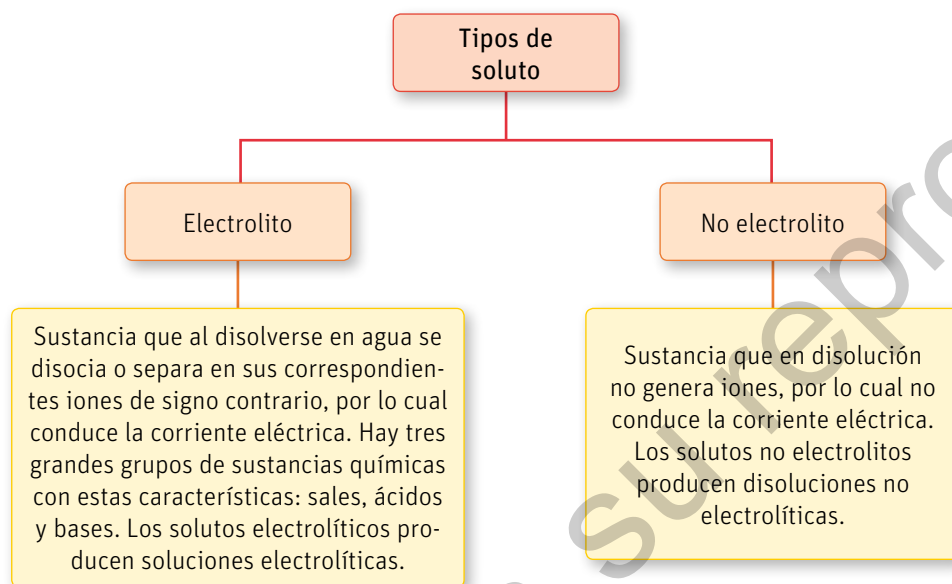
Tipos de soluto

Electrolito

No electrolito

Sustancia que al disolverse en agua se disocia o separa en sus correspondientes iones de signo contrario, por lo cual conduce la corriente eléctrica. Hay tres grandes grupos de sustancias químicas con estas características: sales, ácidos y bases. Los solutos electrolíticos producen soluciones electrolíticas.

Sustancia que en disolución no genera iones, por lo cual no conduce la corriente eléctrica. Los solutos no electrolitos producen disoluciones no electrolíticas.

su repro